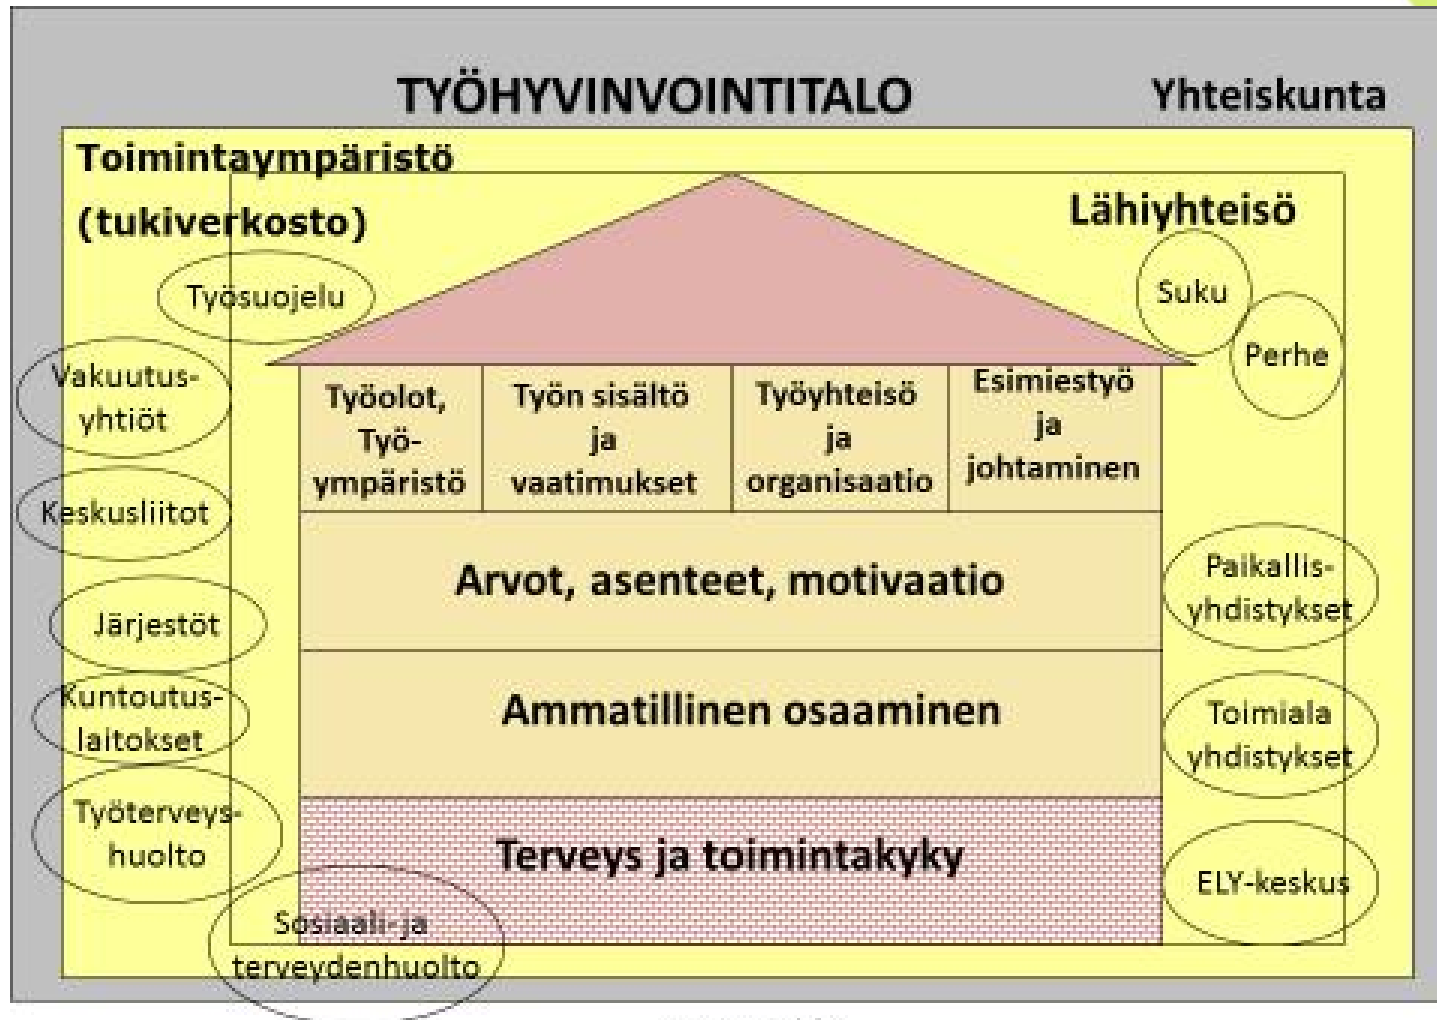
TYÖHYVINVOINTITALO

Yhteiskunta

Toimintaympäristö (tukiverkosto)

Lähiyhteisö

Työsuojelu

Suku

Perhe

Vakuutus-yhtiöt

Keskusliitot

Järjestöt

Kuntoutus-laitokset

Työterveys-huolto

Sosiaali-ja terveydenhuolto

| Työolot, Työ-ympäristö | Työn sisältö ja vaatimukset | Työyhteisö ja organisaatio | Esimiestyö ja johtaminen |
|---|---|---|---|

Arvot, asenteet, motivaatio

Ammatillinen osaaminen

Terveys ja toimintakyky

Paikallis-yhdistykset

Toimiala yhdistykset

ELY-keskus